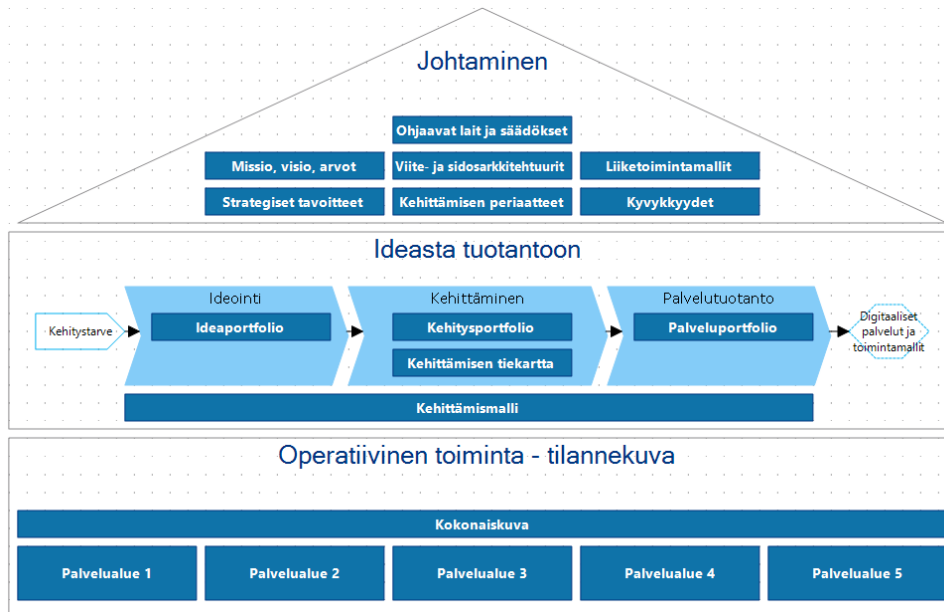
Johtaminen

Ohjaavat lait ja säädökset

Missio, visio, arvot

Viite- ja sidosarkkitehtuurit

Liiketoimintamallit

Strategiset tavoitteet

Kehittämisen periaatteet

Kyvykkyydet

Ideasta tuotantoon

Kehitystarve

Ideointi

Ideaportfolio

Kehittäminen

Kehitysportfolio

Kehittämisen tiekartta

Palvelutuotanto

Palveluportfolio

Digitaaliset palvelut ja toimintamallit

Kehittämismalli

Operatiivinen toiminta - tilannekuva

Kokonaiskuva

Palvelualue 1

Palvelualue 2

Palvelualue 3

Palvelualue 4

Palvelualue 5